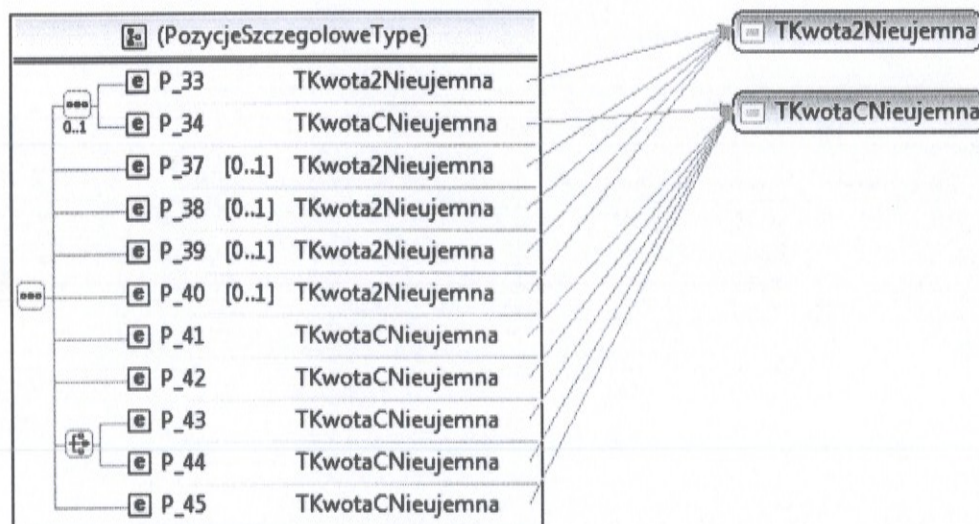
(PozycjeSzczegoloweType)

0..1

| | | |
|---|---|---|
| P_33 | | TKwota2Nieujemna |
| P_34 | | TKwotaCNieujemna |
| P_37 | [0..1] | TKwota2Nieujemna |
| P_38 | [0..1] | TKwota2Nieujemna |
| P_39 | [0..1] | TKwota2Nieujemna |
| P_40 | [0..1] | TKwota2Nieujemna |
| P_41 | | TKwotaCNieujemna |
| P_42 | | TKwotaCNieujemna |
| P_43 | | TKwotaCNieujemna |
| P_44 | | TKwotaCNieujemna |
| P_45 | | TKwotaCNieujemna |

TKwota2Nieujemna

TKwotaCNieujemna